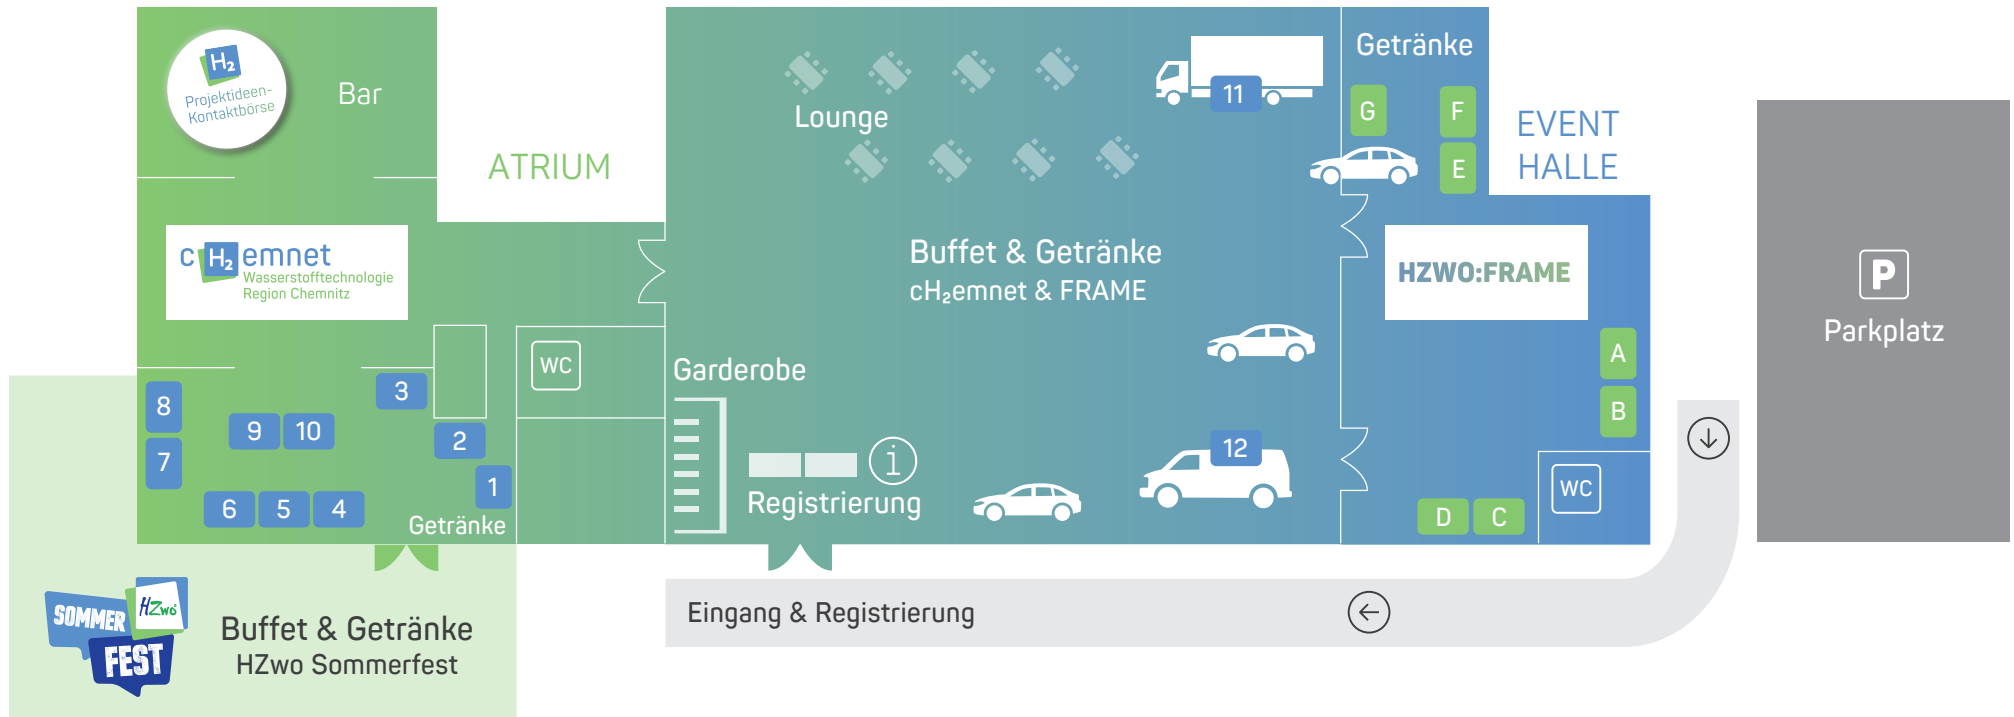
$H_2$
Projektideen-Kontaktbörse

Bar

ATRIUM

Lounge

11

Getränke

G

F

E

EVENT HALLE

c$H_2$emnet
Wasserstofftechnologie
Region Chemnitz

Buffet & Getränke
c$H_2$emnet & FRAME

HZWO:FRAME

P
Parkplatz

WC

Garderobe

3

8

9

10

2

A

B

7

1

12

WC

6

5

4

Getränke

Registrierung

D

C

SOMMER HZwo FEST

Buffet & Getränke
HZwo Sommerfest

Eingang & Registrierung